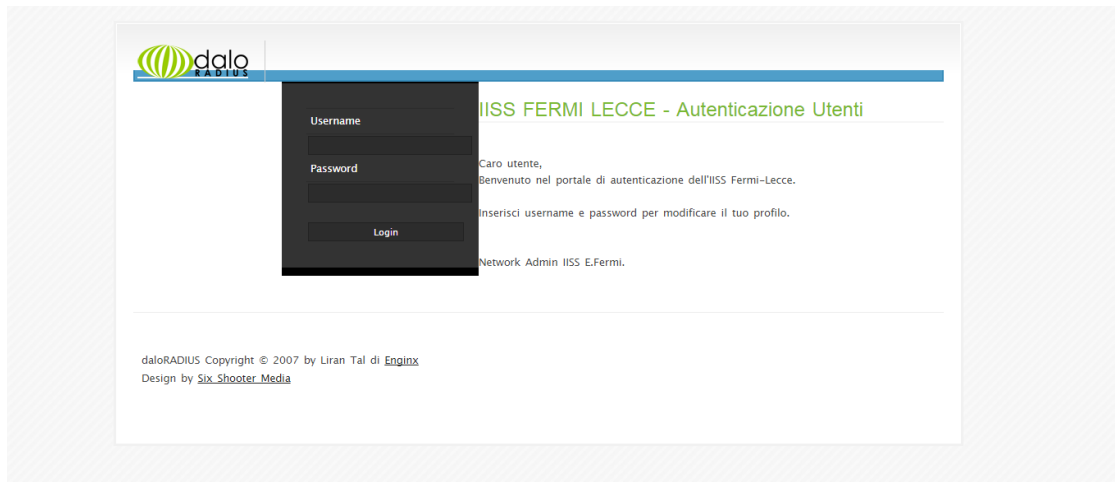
dalo RADIUS

Username

Password

Login

IISS FERMI LECCE - Autenticazione Utenti

Caro utente,
Benvenuto nel portale di autenticazione dell'IISS Fermi-Lecce.

Inserisci username e password per modificare il tuo profilo.

Network Admin IISS E.Fermi.

daloRADIUS Copyright © 2007 by Liran Tal di Enginx
Design by Six Shooter Media